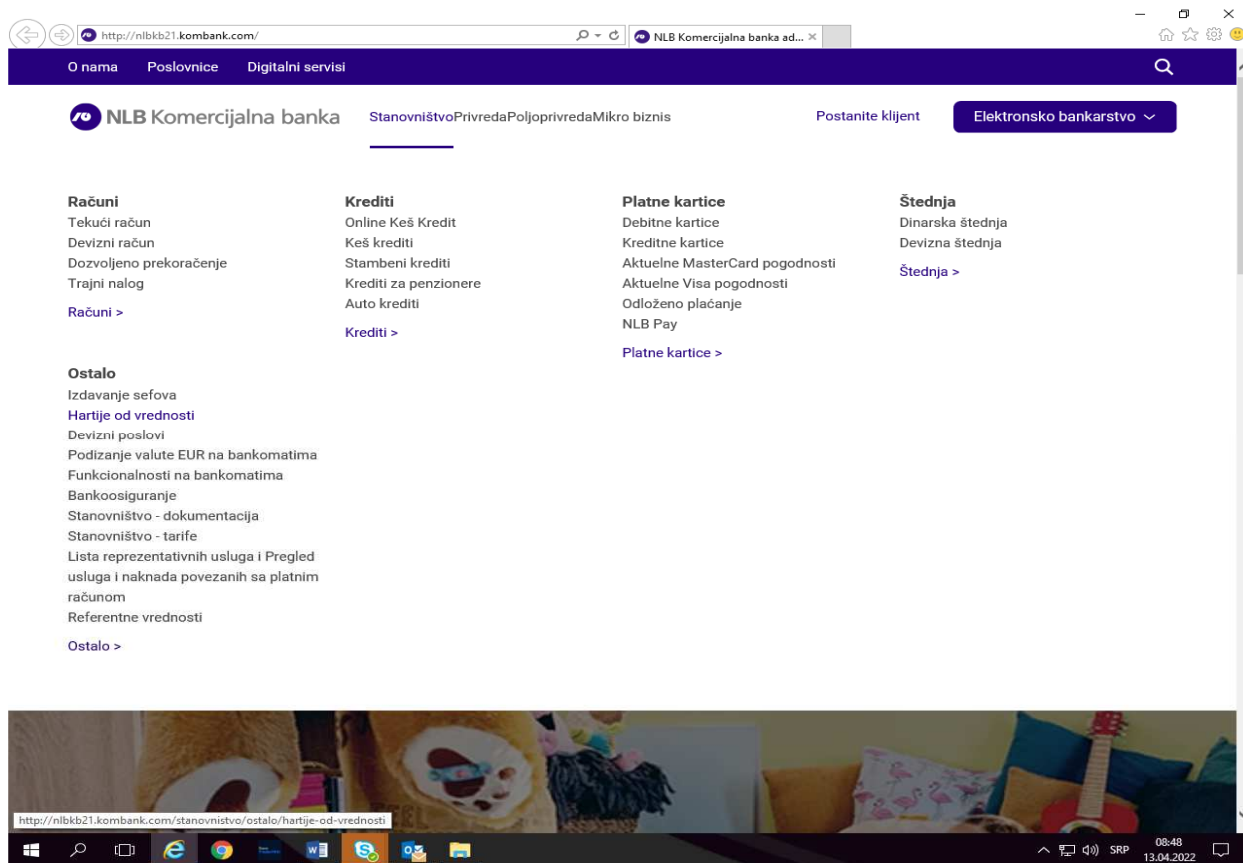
http://nlbkb21.kombank.com/

NLB Komercijalna banka ad... ×

O nama Poslovnice Digitalni servisi

NLB Komercijalna banka

StanovništvoPrivredaPoljoprivredaMikro biznis

Postanite klijent

Elektronsko bankarstvo

Računi
Tekući račun
Devizni račun
Dozvoljeno prekoračenje
Trajni nalog

Računi >

Krediti
Online Keš Kredit
Keš krediti
Stambeni krediti
Krediti za penzionere
Auto krediti

Krediti >

Platne kartice
Debitne kartice
Kreditne kartice
Aktuelne MasterCard pogodnosti
Aktuelne Visa pogodnosti
Odloženo plaćanje
NLB Pay

Platne kartice >

Štednja
Dinarska štednja
Devizna štednja

Štednja >

Ostalo
Izdavanje sefova
Hartije od vrednosti
Devizni poslovi
Podizanje valute EUR na bankomatima
Funkcionalnosti na bankomatima
Bankoosiguranje
Stanovništvo - dokumentacija
Stanovništvo - tarife
Lista reprezentativnih usluga i Pregled usluga i naknada povezanih sa platnim računom
Referentne vrednosti

Ostalo >

http://nlbkb21.kombank.com/stanovnistvo/ostalo/hartije-od-vrednosti

SRP 08:48 13.04.2022